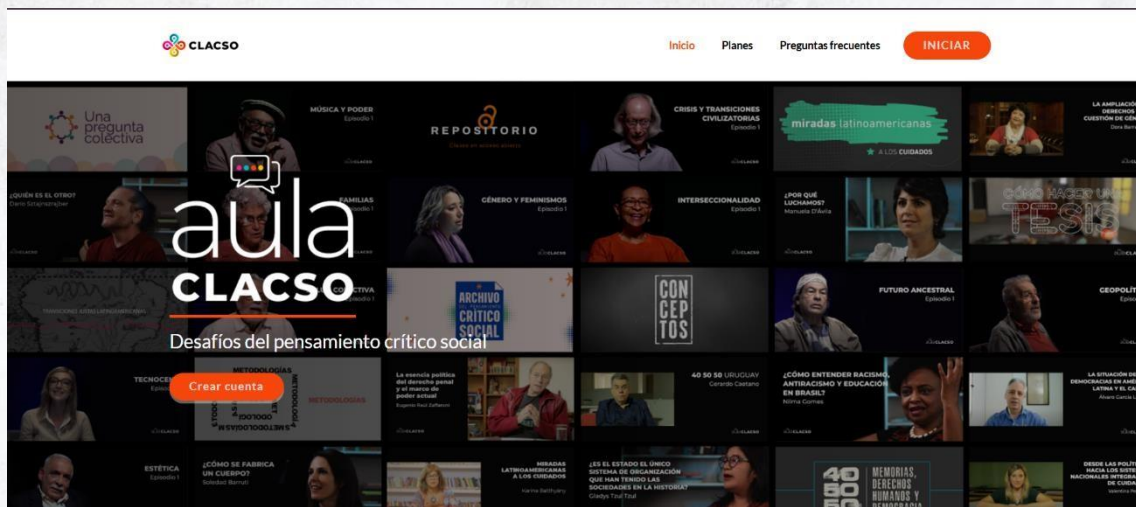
CLACSO

Inicio Planes Preguntas frecuentes INICIAR

Una pregunta colectiva

MÚSICA Y PODER
Episodio 1

REPOSITORIO

CRISIS Y TRANSICIONES CIVILIZATORIAS
Episodio 1

miradas latinoamericanas
A LOS CUIDADOS

LA AMPLIACIÓN DE DERECHOS CUESTIÓN DE GÉN
Dora Barra

¿QUIÉN ES EL OTRO?
Dario Sztajnszrajber

FAMILIAS
Episodio 1

GÉNERO Y FEMINISMOS
Episodio 1

INTERSECCIONALIDAD
Episodio 1

¿POR QUÉ LUCHAMOS?
Manuela D'Ávila

CÓMO HACER UNA TESIS

aula
CLACSO

Desafíos del pensamiento crítico social

COLECTIVA
Episodio 1

ARCHIVO CRÍTICO SOCIAL

CONCEPTOS

FUTURO ANCESTRAL
Episodio 1

GEOPOLÍT
Episo

TECNOCE
Episo

Crear cuenta

METODOLOGÍAS

La esencia política del derecho penal y el marco de poder actual
Eugenio Raúl Zaffaroni

40 50 50 URUGUAY
Gerardo Caetano

¿CÓMO ENTENDER RACISMO, ANTIRACISMO Y EDUCACIÓN EN BRASIL?
Nilma Gomes

LA SITUACIÓN DE DEMOCRACIAS EN AMÉ LATINA Y EL CA
Álvaro García L

ESTÉTICA
Episodio 1

¿CÓMO SE FABRICA UN CUERPO?
Soledad Barruti

MIRADAS LATINOAMERICANAS A LOS CUIDADOS

¿ES EL ESTADO EL ÚNICO SISTEMA DE ORGANIZACIÓN QUE HAN TENIDO LAS SOCIEDADES EN LA HISTORIA?
Gladys Tzul Tzul

40 50 50
MEMORIAS, DERECHOS HUMANOS Y DEMOCRACIA

DESDE LAS POLÍT HACIA LOS SISTE NACIONALES INTEGRA DE CUIDA